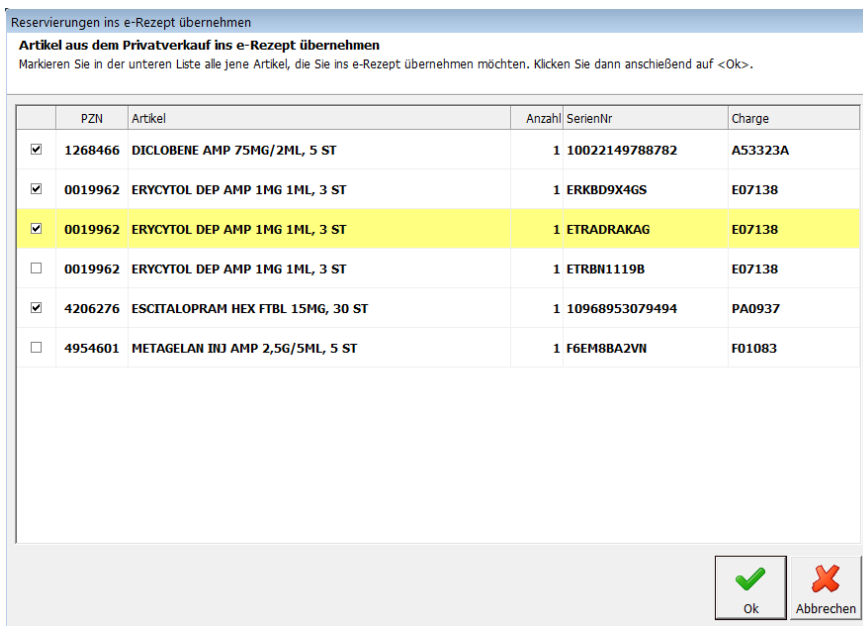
Reservierungen ins e-Rezept übernehmen

Artikel aus dem Privatverkauf ins e-Rezept übernehmen

Markieren Sie in der unteren Liste alle jene Artikel, die Sie ins e-Rezept übernehmen möchten. Klicken Sie dann anschießend auf <Ok>.

| | PZN | Artikel | Anzahl | SerienNr | Charge |
|---|---|---|---|---|---|
| ☑ | 1268466 | DICLOBENE AMP 75MG/2ML, 5 ST | 1 | 10022149788782 | A53323A |
| ☑ | 0019962 | ERYCYTOL DEP AMP 1MG 1ML, 3 ST | 1 | ERKBD9X4GS | E07138 |
| ☑ | 0019962 | ERYCYTOL DEP AMP 1MG 1ML, 3 ST | 1 | ETRADRAKAG | E07138 |
| ☐ | 0019962 | ERYCYTOL DEP AMP 1MG 1ML, 3 ST | 1 | ETRBN1119B | E07138 |
| ☑ | 4206276 | ESCITALOPRAM HEX FTBL 15MG, 30 ST | 1 | 10968953079494 | PA0937 |
| ☐ | 4954601 | METAGELAN INJ AMP 2,5G/5ML, 5 ST | 1 | F6EM8BA2VN | F01083 |

Ok

Abbrechen